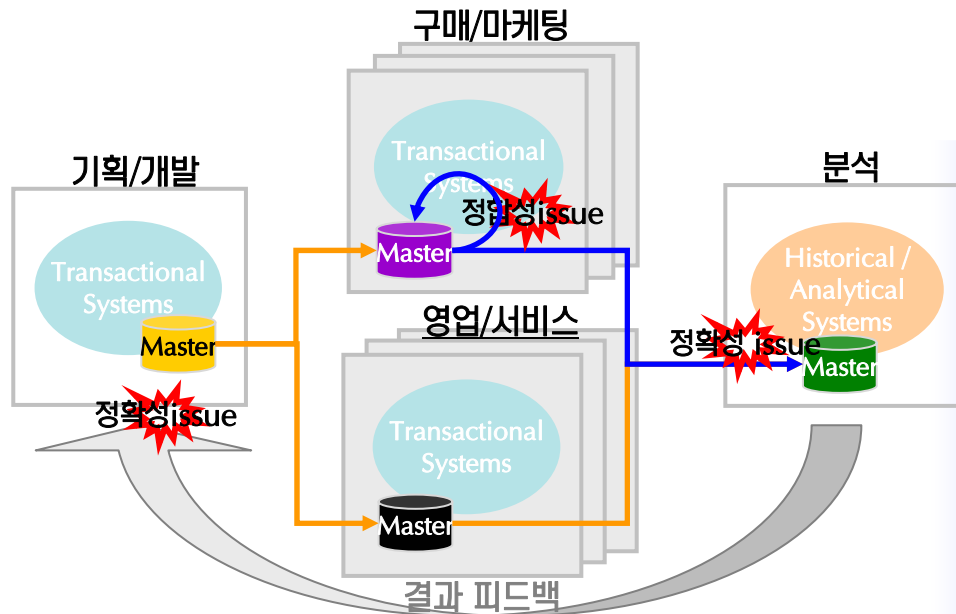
구매/마케팅

Transactional Systems

정합성issue

Master

기획/개발

Transactional Systems

Master

정확성issue

영업/서비스

Transactional Systems

Master

분석

Historical / Analytical Systems

정확성 issue

Master

결과 피드백